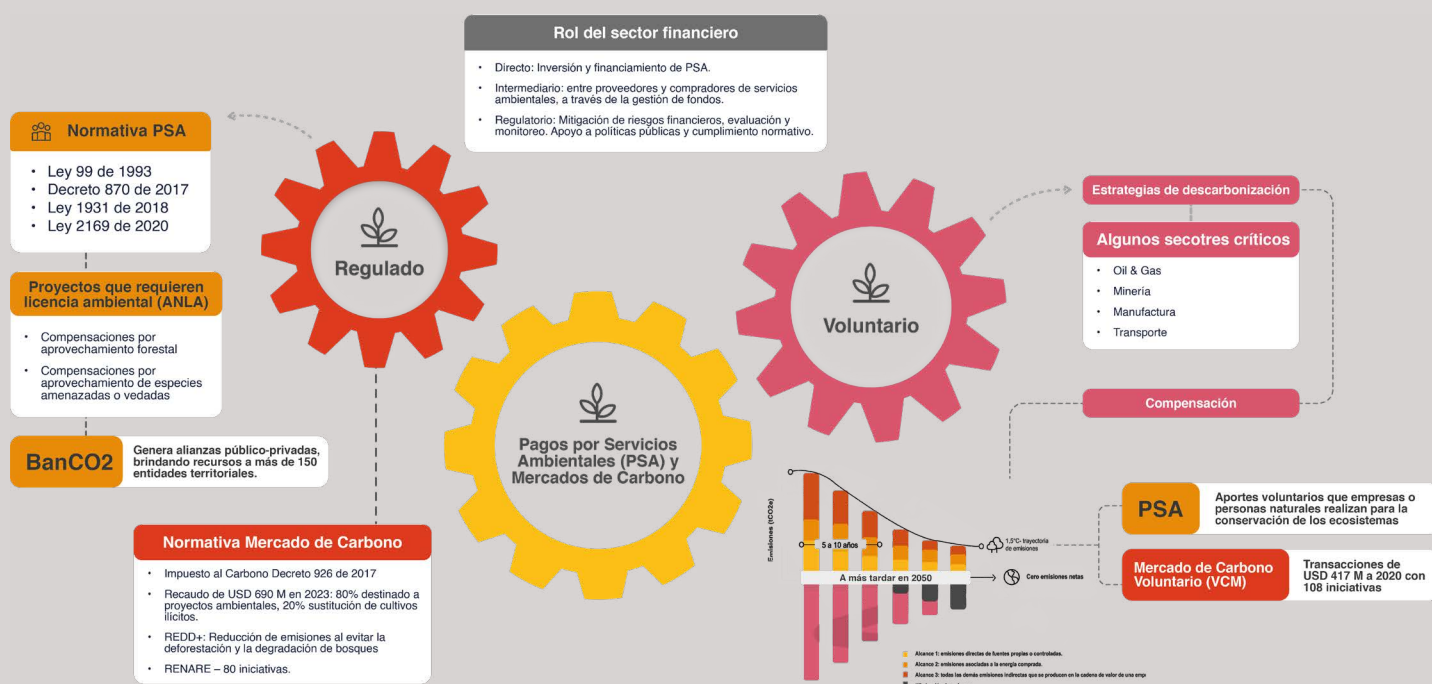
Rol del sector financiero

- Directo: Inversión y financiamiento de PSA.
- Intermediario: entre proveedores y compradores de servicios ambientales, a través de la gestión de fondos.
- Regulatorio: Mitigación de riesgos financieros, evaluación y monitoreo. Apoyo a políticas públicas y cumplimiento normativo.

Normativa PSA

- Ley 99 de 1993
- Decreto 870 de 2017
- Ley 1931 de 2018
- Ley 2169 de 2020

Proyectos que requieren licencia ambiental (ANLA)

- Compensaciones por aprovechamiento forestal
- Compensaciones por aprovechamiento de especies amenazadas o vedadas

BanCO2

Genera alianzas público-privadas, brindando recursos a más de 150 entidades territoriales.

Regulado

Pagos por Servicios Ambientales (PSA) y Mercados de Carbono

Voluntario

Normativa Mercado de Carbono

- Impuesto al Carbono Decreto 926 de 2017
- Recaudo de USD 690 M en 2023: 80% destinado a proyectos ambientales, 20% sustitución de cultivos ilícitos.
- REDD+: Reducción de emisiones al evitar la deforestación y la degradación de bosques
- RENARE – 80 iniciativas.

Estrategias de descarbonización

Algunos secotres críticos

- Oil & Gas
- Minería
- Manufactura
- Transporte

Compensación

Emisiones (tCO2e)

5 a 10 años

1,5°C- trayectoria de emisiones

A más tardar en 2050

Cero emisiones netas

Alcance 1: emisiones directas de fuentes propias o controladas.
Alcance 2: emisiones asociadas a la energía comprada.
Alcance 3: todas las demás emisiones indirectas que se producen en la cadena de valor de una emp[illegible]

PSA

Aportes voluntarios que empresas o personas naturales realizan para la conservación de los ecosistemas

Mercado de Carbono Voluntario (VCM)

Transacciones de USD 417 M a 2020 con 108 iniciativas